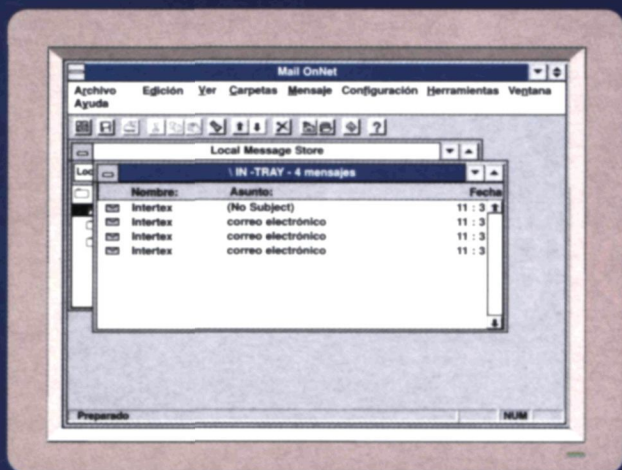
Mail OnNet

Archivo Edición Ver Carpetas Mensaje Configuración Herramientas Ventana Ayuda

?

Local Message Store

Loc

\ IN -TRAY - 4 mensajes

| Nombre: | Asunto: | Fecha |
|---|---|---|
| Intertex | (No Subject) | 11 : 3 |
| Intertex | correo electrónico | 11 : 3 |
| Intertex | correo electrónico | 11 : 3 |
| Intertex | correo electrónico | 11 : 3 |

Preparado

NUM